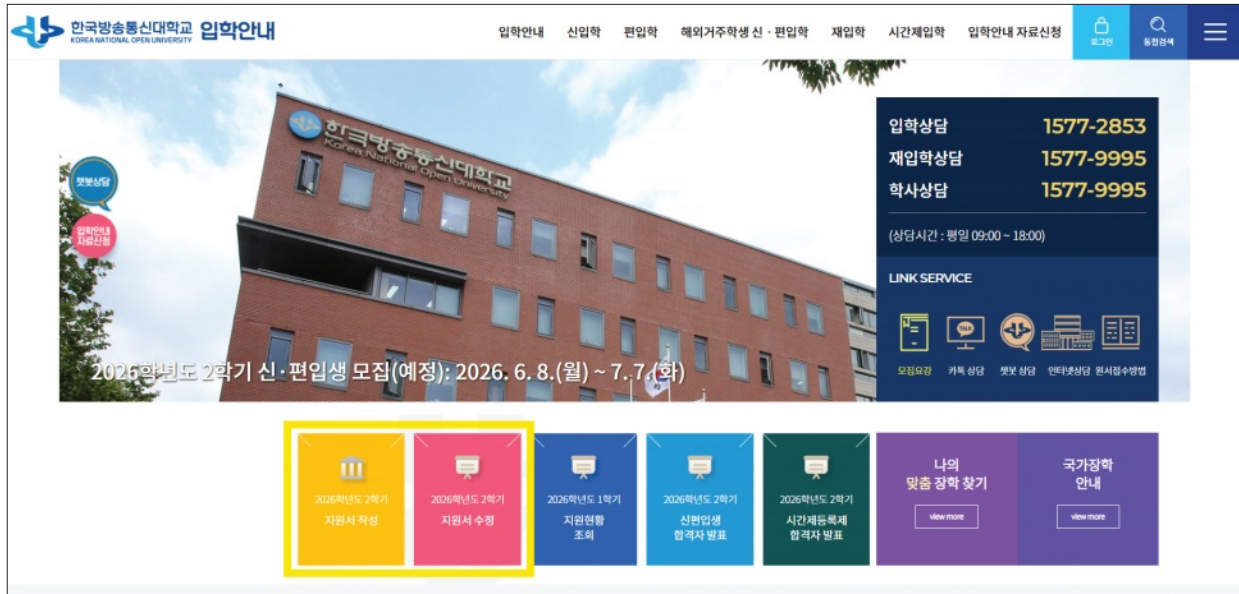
한국방송통신대학교 KOREA NATIONAL OPEN UNIVERSITY 입학안내

입학안내 신입학 편입학 해외거주학생 신 · 편입학 재입학 시간제입학 입학안내 자료신청

로그인 통합검색

한국방송통신대학교 Korea National Open University

챗봇상담

입학안내 자료신청

입학상담 1577-2853
재입학상담 1577-9995
학사상담 1577-9995

(상담시간 : 평일 09:00 ~ 18:00)

LINK SERVICE

모집요강 카톡 상담 챗봇 상담 인터넷상담 원서접수방법

2026학년도 2학기 신·편입생 모집(예정): 2026. 6. 8.(월) ~ 7. 7.(화)

2026학년도 2학기 지원서 작성

2026학년도 2학기 지원서 수정

2026학년도 1학기 지원현황 조회

2026학년도 2학기 신편입생 합격자 발표

2026학년도 2학기 시간제등록제 합격자 발표

나의 맞춤 장학 찾기 view more

국가장학 안내 view more